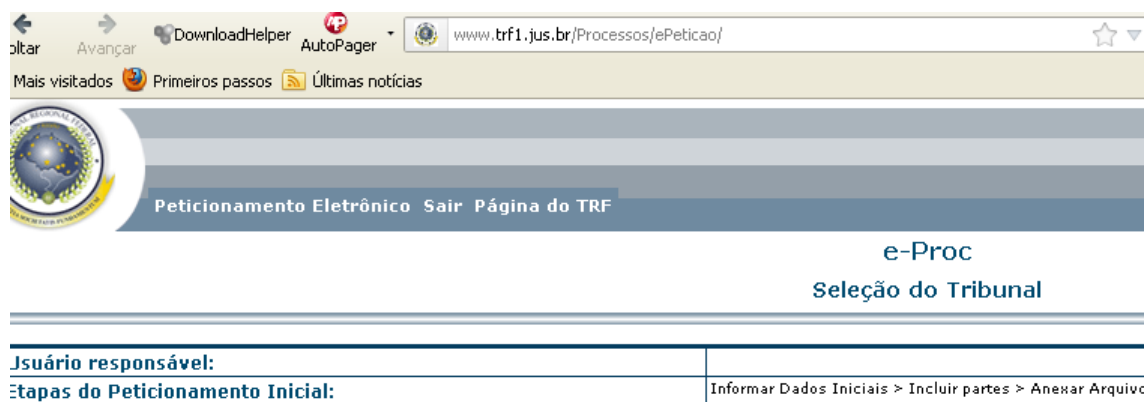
oltar Avançar DownloadHelper AutoPager www.trf1.jus.br/Processos/ePeticao/

Mais visitados Primeiros passos Últimas notícias

Peticionamento Eletrônico Sair Página do TRF

e-Proc

Seleção do Tribunal

| Jsuário responsável: | |
|---|---|
| Etapas do Peticionamento Inicial: | Informar Dados Iniciais > Incluir partes > Anexar Arquivo |